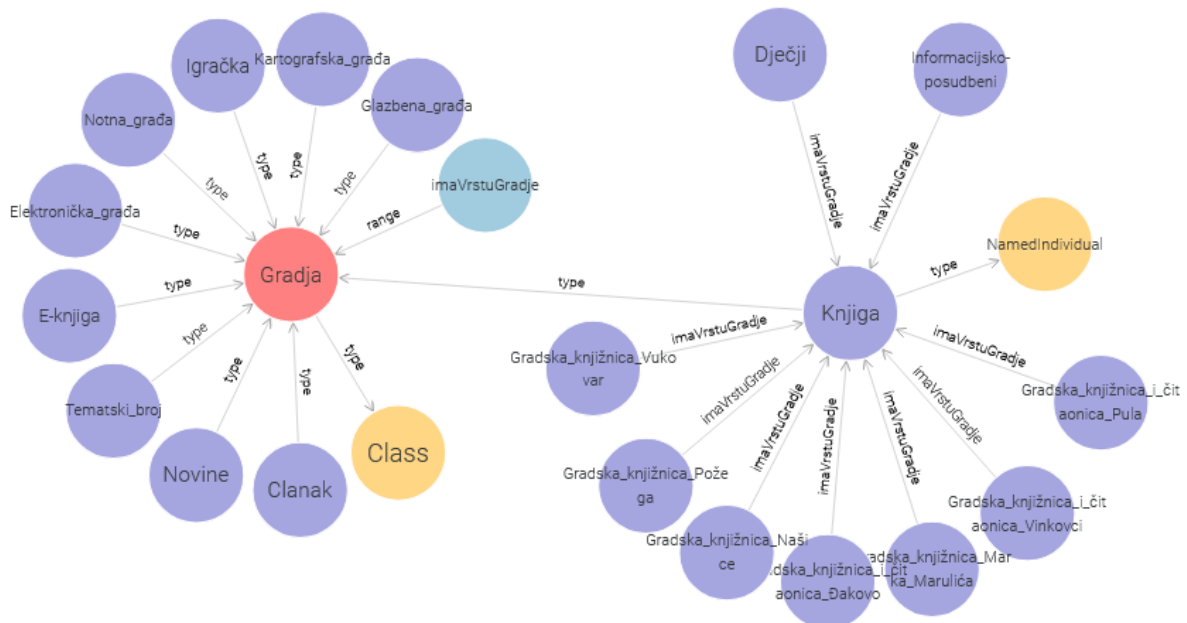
Igračka
Kartografska_građa
Glazbena_građa
Notna_građa
imaVrstuGradje
Elektronička_građa
E-knjiga
Tematski_broj
Novine
Clanak
Class
Gradja
type
type
type
type
type
type
type
type
type
type
range
type

Dječji
Informacijsko-posudbeni
imaVrstuGradje
imaVrstuGradje
NamedIndividual
type
type
Knjiga
imaVrstuGradje
Gradska_knjižnica_Vukovar
imaVrstuGradje
Gradska_knjižnica_i_čitaonica_Pula
imaVrstuGradje
imaVrstuGradje
imaVrstuGradje
imaVrstuGradje
imaVrstuGradje
imaVrstuGradje
Gradska_knjižnica_Požega
Gradska_knjižnica_i_čitaonica_Vinkovci
Gradska_knjižnica_Našice
dska_knjižnica_i_čit aonica_Đakovo
radska_knjižnica_Mar ka_Marulića